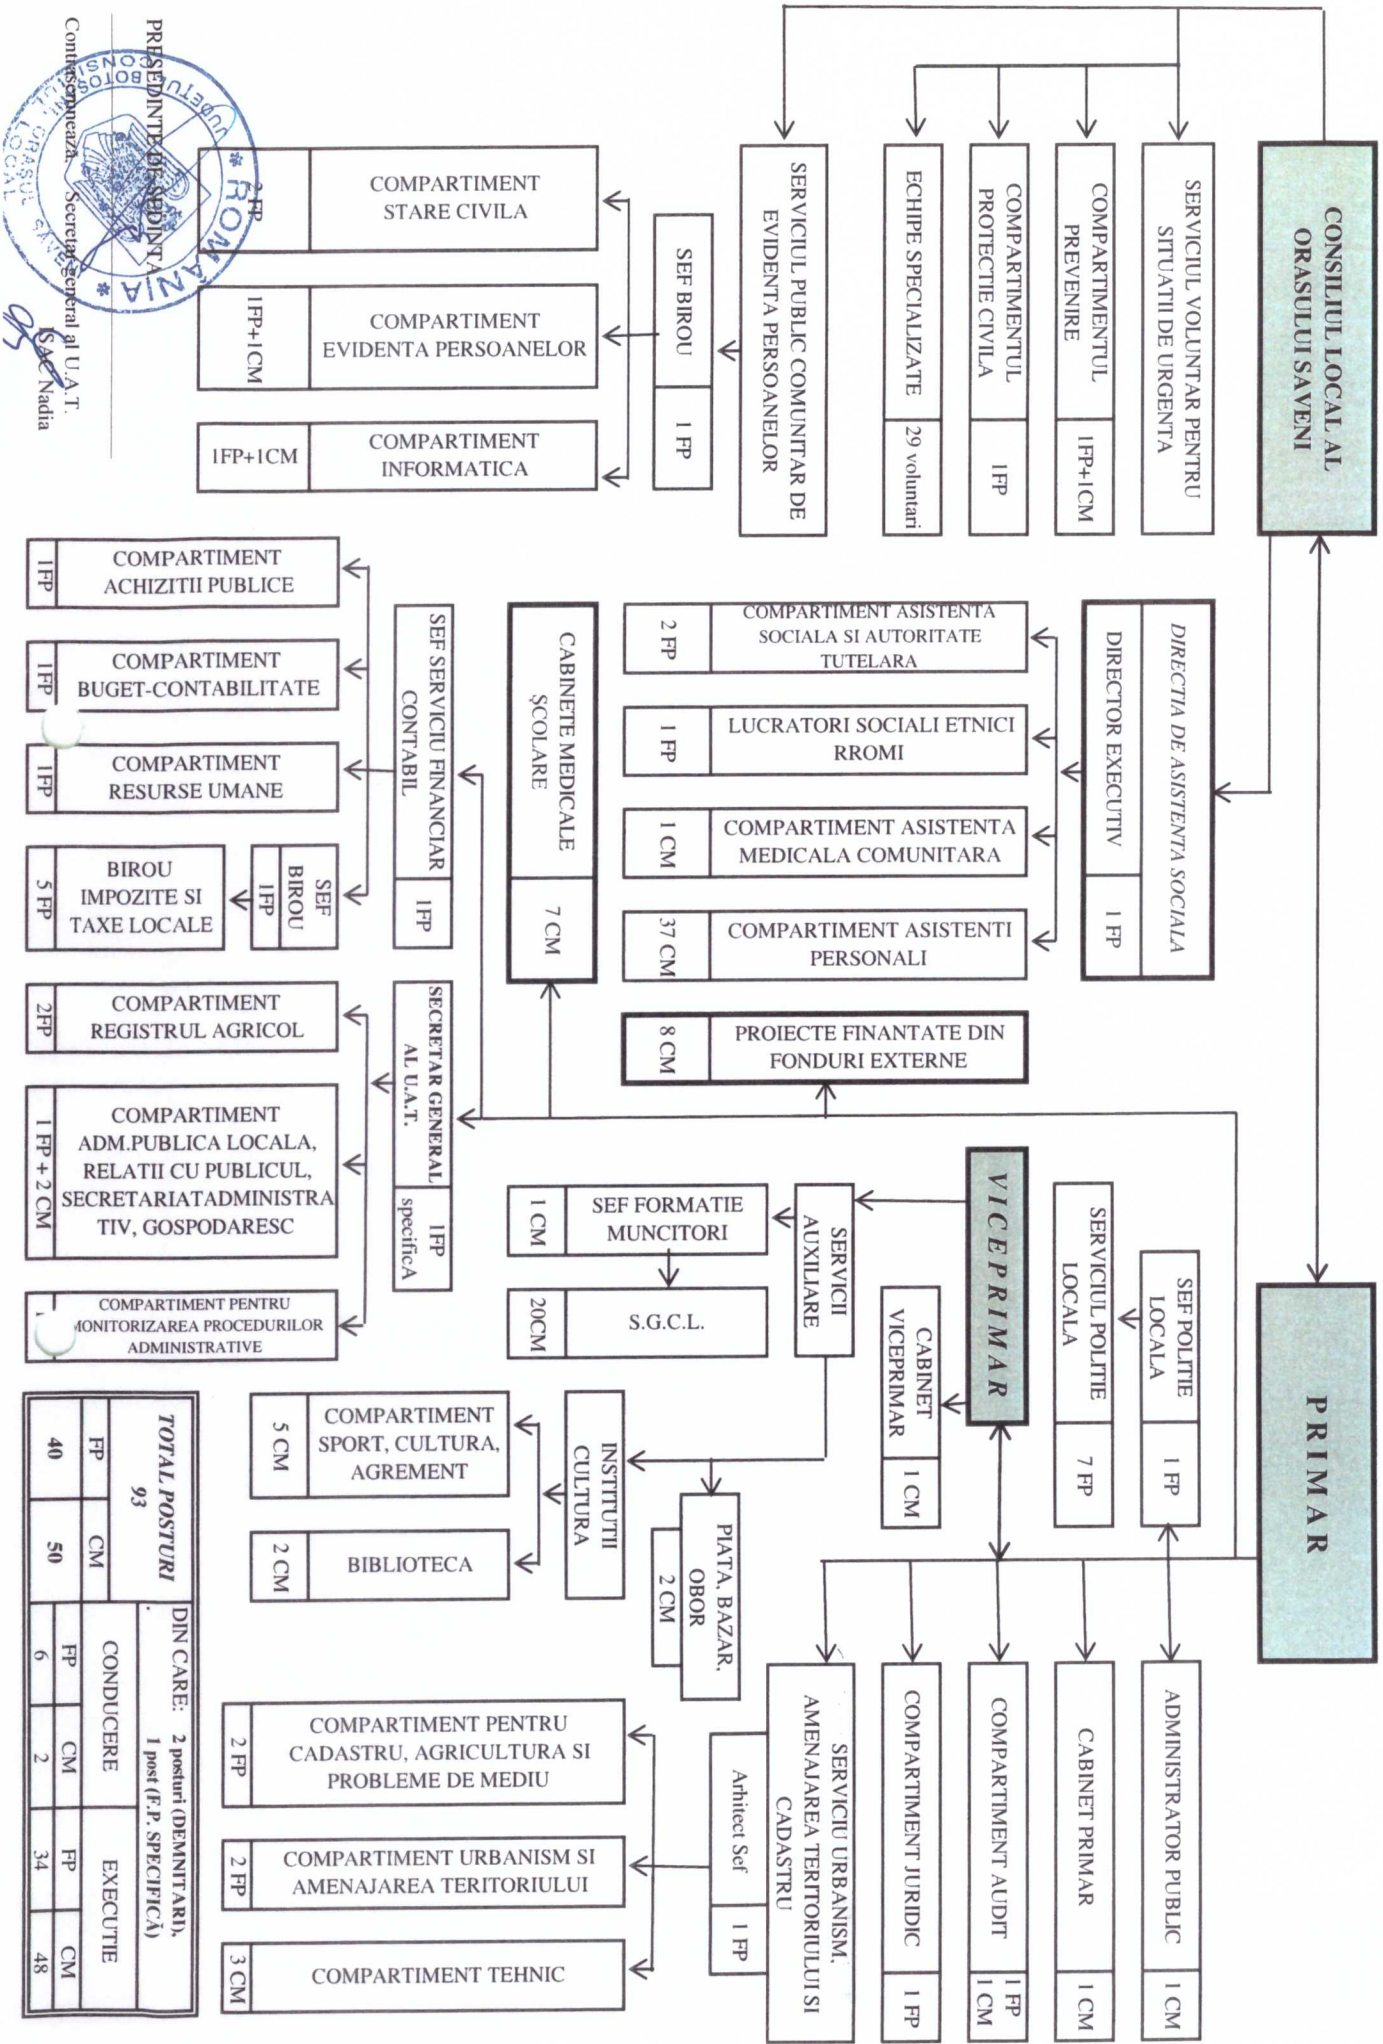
CONSILIUL LOCAL AL ORASULUI SAVENI

SERVICIUL VOLUNTAR PENTRU SITUATII DE URGENTA

COMPARTIMENTUL PREVENIRE
1FP+1CM

COMPARTIMENTUL PROTECTIE CIVILA
1FP

ECHIPE SPECIALIZATE
29 voluntari

SERVICIUL PUBLIC COMUNITAR DE EVIDENTA PERSOANELOR

SEF BIROU
1 FP

COMPARTIMENT STARE CIVILA
2 FP

COMPARTIMENT EVIDENTA PERSOANELOR
1FP+1CM

COMPARTIMENT INFORMATICA
1FP+1CM

PRESEDINTE DE SEDINTA

Contrasemnează: Secretar general al U.A.T.
ISAC Nadia

ROMANIA JUDETUL BOTOSANI CONSILIUL LOCAL ORASUL SAVENI

DIRECTIA DE ASISTENTA SOCIALA

DIRECTOR EXECUTIV
1 FP

COMPARTIMENT ASISTENTA SOCIALA SI AUTORITATE TUTELARA
2 FP

LUCRATORI SOCIALI ETNICI RROMI
1 FP

COMPARTIMENT ASISTENTA MEDICALA COMUNITARA
1 CM

COMPARTIMENT ASISTENTI PERSONALI
37 CM

PROIECTE FINANTATE DIN FONDURI EXTERNE
8 CM

CABINETE MEDICALE ŞCOLARE
7 CM

SEF SERVICIU FINANCIAR CONTABIL
1FP

COMPARTIMENT ACHIZITII PUBLICE
1FP

COMPARTIMENT BUGET-CONTABILITATE
1FP

COMPARTIMENT RESURSE UMANE
1FP

SEF BIROU
1FP

BIROU IMPOZITE SI TAXE LOCALE
5 FP

SECRETAR GENERAL AL U.A.T.
1FP specificA

COMPARTIMENT REGISTRUL AGRICOL
2FP

COMPARTIMENT ADM.PUBLICA LOCALA, RELATII CU PUBLICUL, SECRETARIATADMINISTRATIV, GOSPODARESC
1 FP + 2 CM

COMPARTIMENT PENTRU MONITORIZAREA PROCEDURILOR ADMINISTRATIVE

PRIMAR

VICEPRIMAR

SEF POLITIE LOCALA
1 FP

SERVICIUL POLITIE LOCALA
7 FP

CABINET VICEPRIMAR
1 CM

SERVICII AUXILIARE

SEF FORMATIE MUNCITORI
1 CM

S.G.C.L.
20CM

INSTITUTII CULTURA

COMPARTIMENT SPORT, CULTURA, AGREMENT
5 CM

BIBLIOTECA
2 CM

PIATA, BAZAR, OBOR
2 CM

ADMINISTRATOR PUBLIC
1 CM

CABINET PRIMAR
1 CM

COMPARTIMENT AUDIT
1 FP
1 CM

COMPARTIMENT JURIDIC
1 FP

SERVICIU URBANISM, AMENAJAREA TERITORIULUI SI CADASTRU

Arhitect Sef
1 FP

COMPARTIMENT PENTRU CADASTRU, AGRICULTURA SI PROBLEME DE MEDIU
2 FP

COMPARTIMENT URBANISM SI AMENAJAREA TERITORIULUI
2 FP

COMPARTIMENT TEHNIC
3 CM

| TOTAL POSTURI 93 | | DIN CARE: 2 posturi (DEMNITARI). 1 post (F.P. SPECIFICĂ) | | | |
|---|---|---|---|---|---|
| | | CONDUCERE | | EXECUTIE | |
| FP | CM | FP | CM | FP | CM |
| 40 | 50 | 6 | 2 | 34 | 48 |